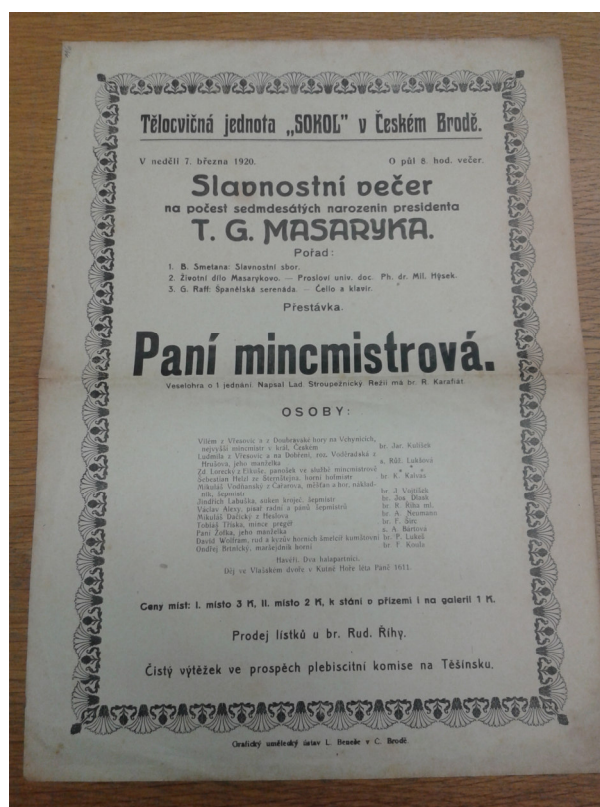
Tělocvičná jednota „SOKOL" v Českém Brodě.

V neděli 7. března 1920. O půl 8. hod. večer.

Slavnostní večer
na počest sedmdesátých narozenin presidenta
T. G. MASARYKA.

Pořad:

1. B. Smetana: Slavnostní sbor.
2. Životní dílo Masarykovo. — Proslovení univ. doc. Ph. dr. Mil. Hýsek.
3. G. Raff: Španělská serenáda. — Čello a klavír.

Přestávka.

Paní mincmistrová.

Veselohra o 1 jednání. Napsal Lad. Stroupežnický. Režii má br. R. Karafiát.

OSOBY:

Vilém z Vřesovic a z Doubravské hory na Vchynicích, nejvyšší mincmistr v král. Českém — br. Jar. Kuliček
Ludmila z Vřesovic a na Dobřeni, roz. Vodřradská z Hrušova, jeho manželka — s. Růž. Luklová
Zd. Lorecký z Eškoře, panoš ve službě mincmistrově — br. K. Kalous
Šebestián Helzl ze Šternštejna, horní hofmistr — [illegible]
Mikuláš Vodňanský z Čaňova, měšťan a hor. nákladník, šepmistr — br. J. Vojtíšek
Jindřich Labuška, šoltén krojer, šepmistr — br. Jos. Dlouhý
Václav Alexy, písař radní a pánů šepmistrů — br. R. Říha ml.
Mikuláš Dačický z Heslova — br. A. Neumann
Tobiáš Tříska, mince pregéř — br. F. Šír
Paní Zuzka, jeho manželka — s. A. Bártová
David Wolfram, rod z kyzův horních šmitcíř komikčový — br. F. Lukeš
Ondřej Brtnický, maršéjdník horní — br. F. Koula

Havéři. Dva halapartníci.
Děj ve Vlašském dvoře v Kutné Hoře léta Páně 1611.

Ceny míst: I. místo 3 K, II. místo 2 K, k stání v přízemí i na galerii 1 K.

Prodej lístků u br. Rud. Říhy.

Čistý výtěžek ve prospěch plebiscitní komise na Těšínsku.

Grafický umělecký ústav L. Brauše v Č. Brodě.